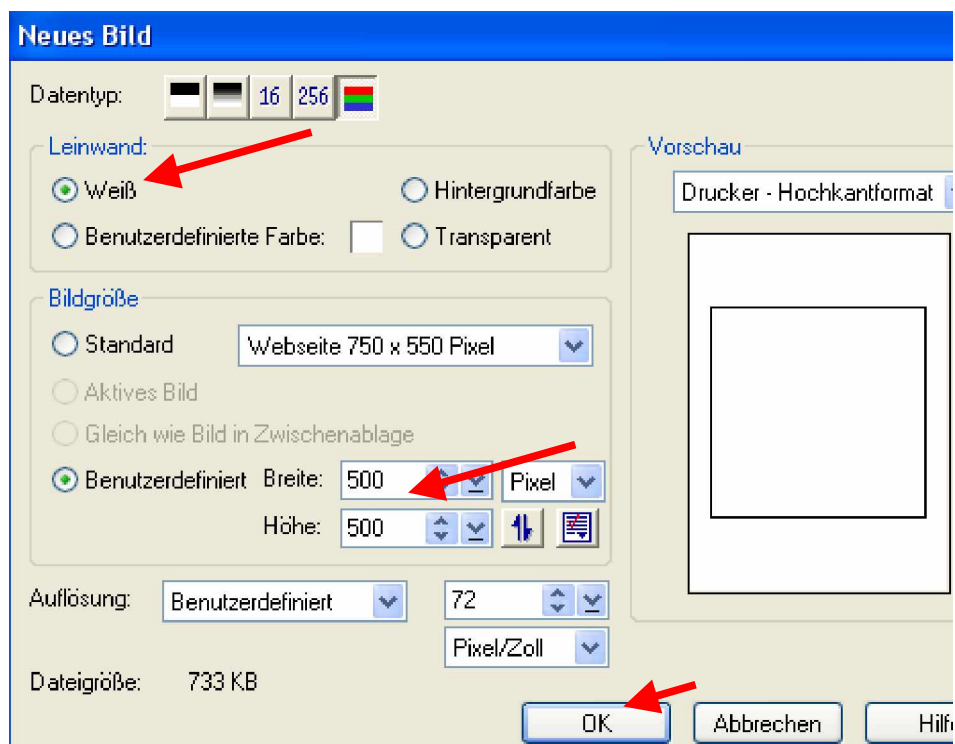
Neues Bild

Datentyp: 16 256

Leinwand:
Weiß
Hintergrundfarbe
Benutzerdefinierte Farbe:
Transparent

Bildgröße
Standard
Webseite 750 x 550 Pixel
Aktives Bild
Gleich wie Bild in Zwischenablage
Benutzerdefiniert
Breite: 500
Pixel
Höhe: 500

Auflösung: Benutzerdefiniert
72
Pixel/Zoll

Dateigröße: 733 KB

Vorschau
Drucker - Hochkantformat

OK
Abbrechen
Hilf